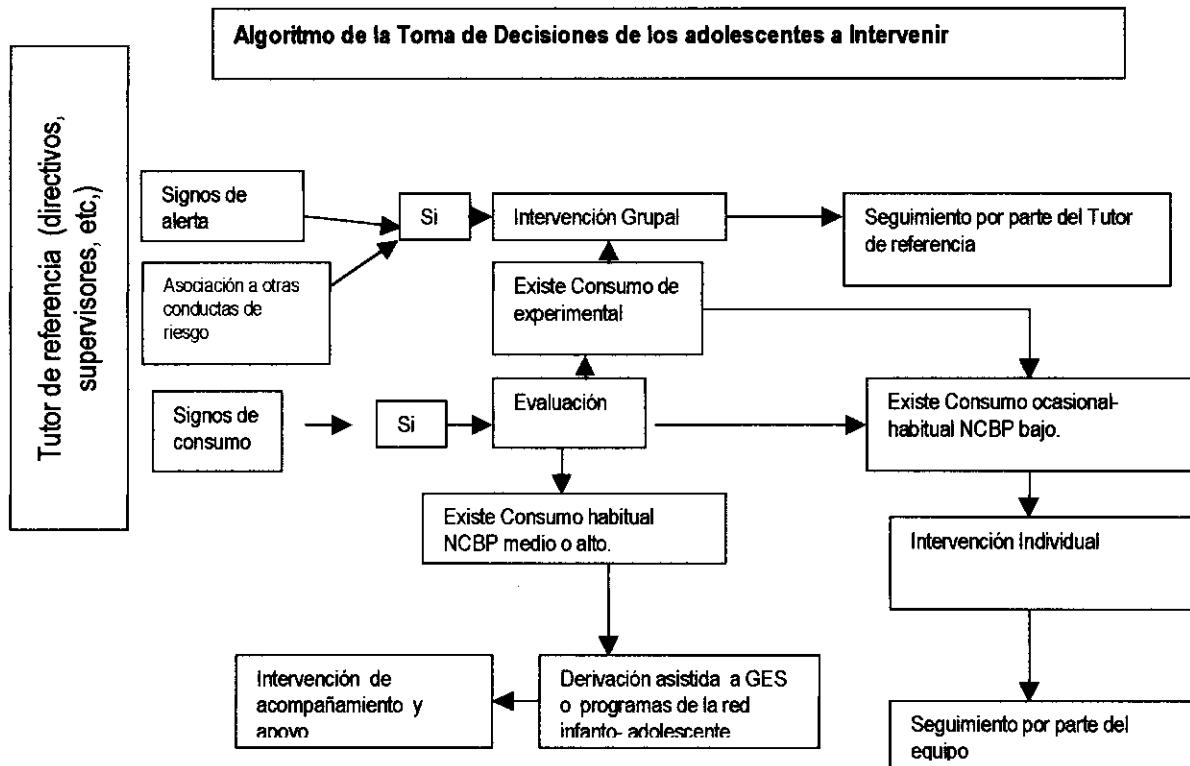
Algoritmo de la Toma de Decisiones de los adolescentes a Intervenir

Tutor de referencia (directivos, supervisores, etc,)

Signos de alerta

Asociación a otras conductas de riesgo

Si

Intervención Grupal

Seguimiento por parte del Tutor de referencia

Existe Consumo de experimental

Signos de consumo

Si

Evaluación

Existe Consumo ocasional-habitual NCBP bajo.

Existe Consumo habitual NCBP medio o alto.

Intervención Individual

Intervención de acompañamiento y apoyo

Derivación asistida a GES o programas de la red infanto- adolescente

Seguimiento por parte del equipo